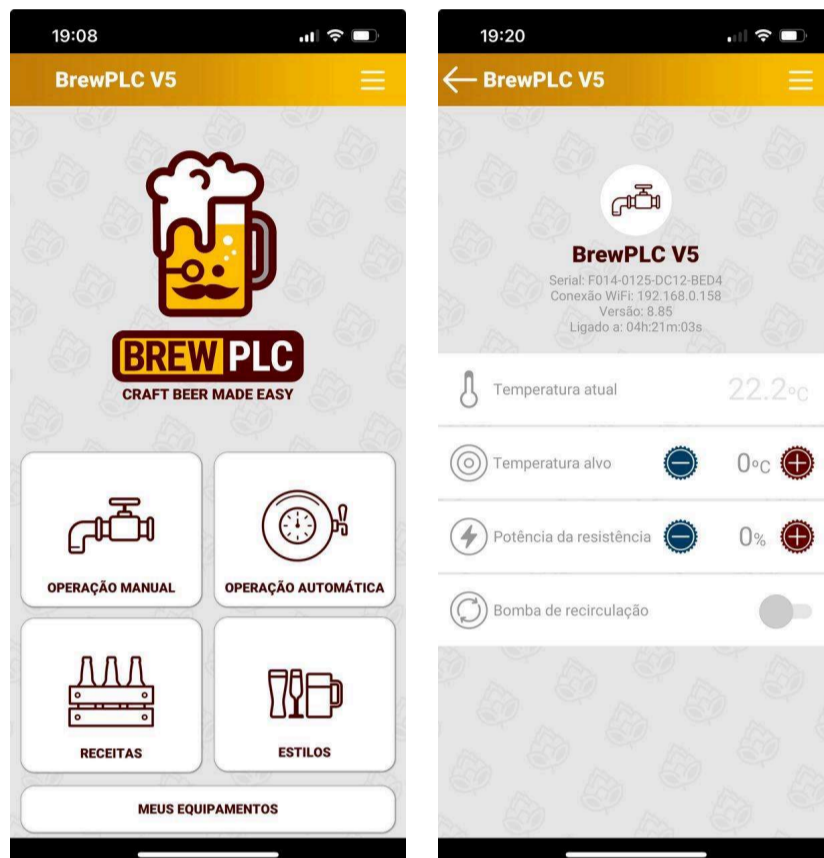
19:08

BrewPLC V5

BREW PLC
CRAFT BEER MADE EASY

OPERAÇÃO MANUAL

OPERAÇÃO AUTOMÁTICA

RECEITAS

ESTILOS

MEUS EQUIPAMENTOS

19:20

BrewPLC V5

BrewPLC V5
Serial: F014-0125-DC12-BED4
Conexão WiFi: 192.168.0.158
Versão: 8.85
Ligado a: 04h:21m:03s

Temperatura atual 22.2°C

Temperatura alvo 0°C

Potência da resistência 0%

Bomba de recirculação